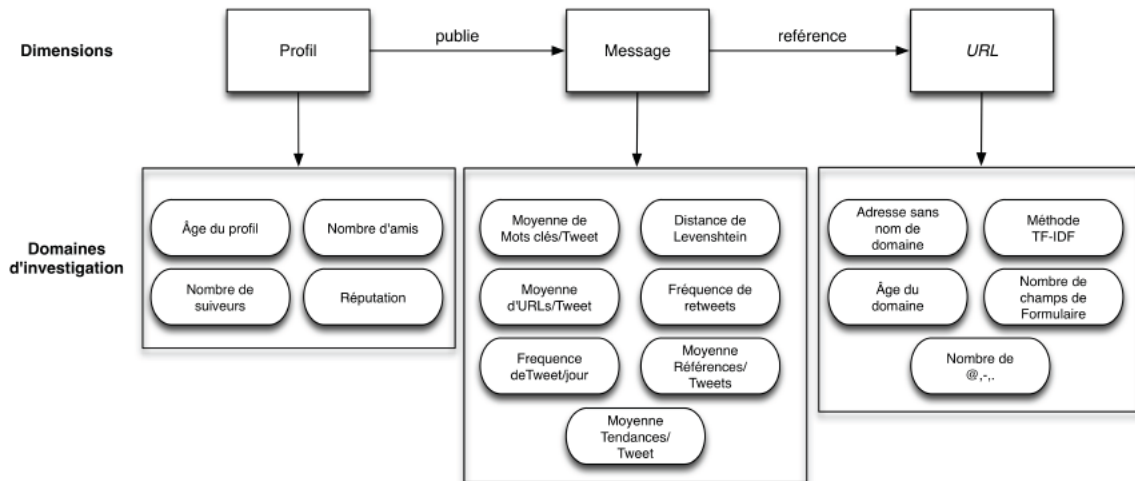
Dimensions

Profil

publie

Message

reférence

URL

Domaines d'investigation

Âge du profil

Nombre d'amis

Nombre de suiveurs

Réputation

Moyenne de Mots clés/Tweet

Distance de Levenshtein

Moyenne d'URLs/Tweet

Fréquence de retweets

Frequence deTweet/jour

Moyenne Références/ Tweets

Moyenne Tendances/ Tweet

Adresse sans nom de domaine

Méthode TF-IDF

Âge du domaine

Nombre de champs de Formulaire

Nombre de @,-,.